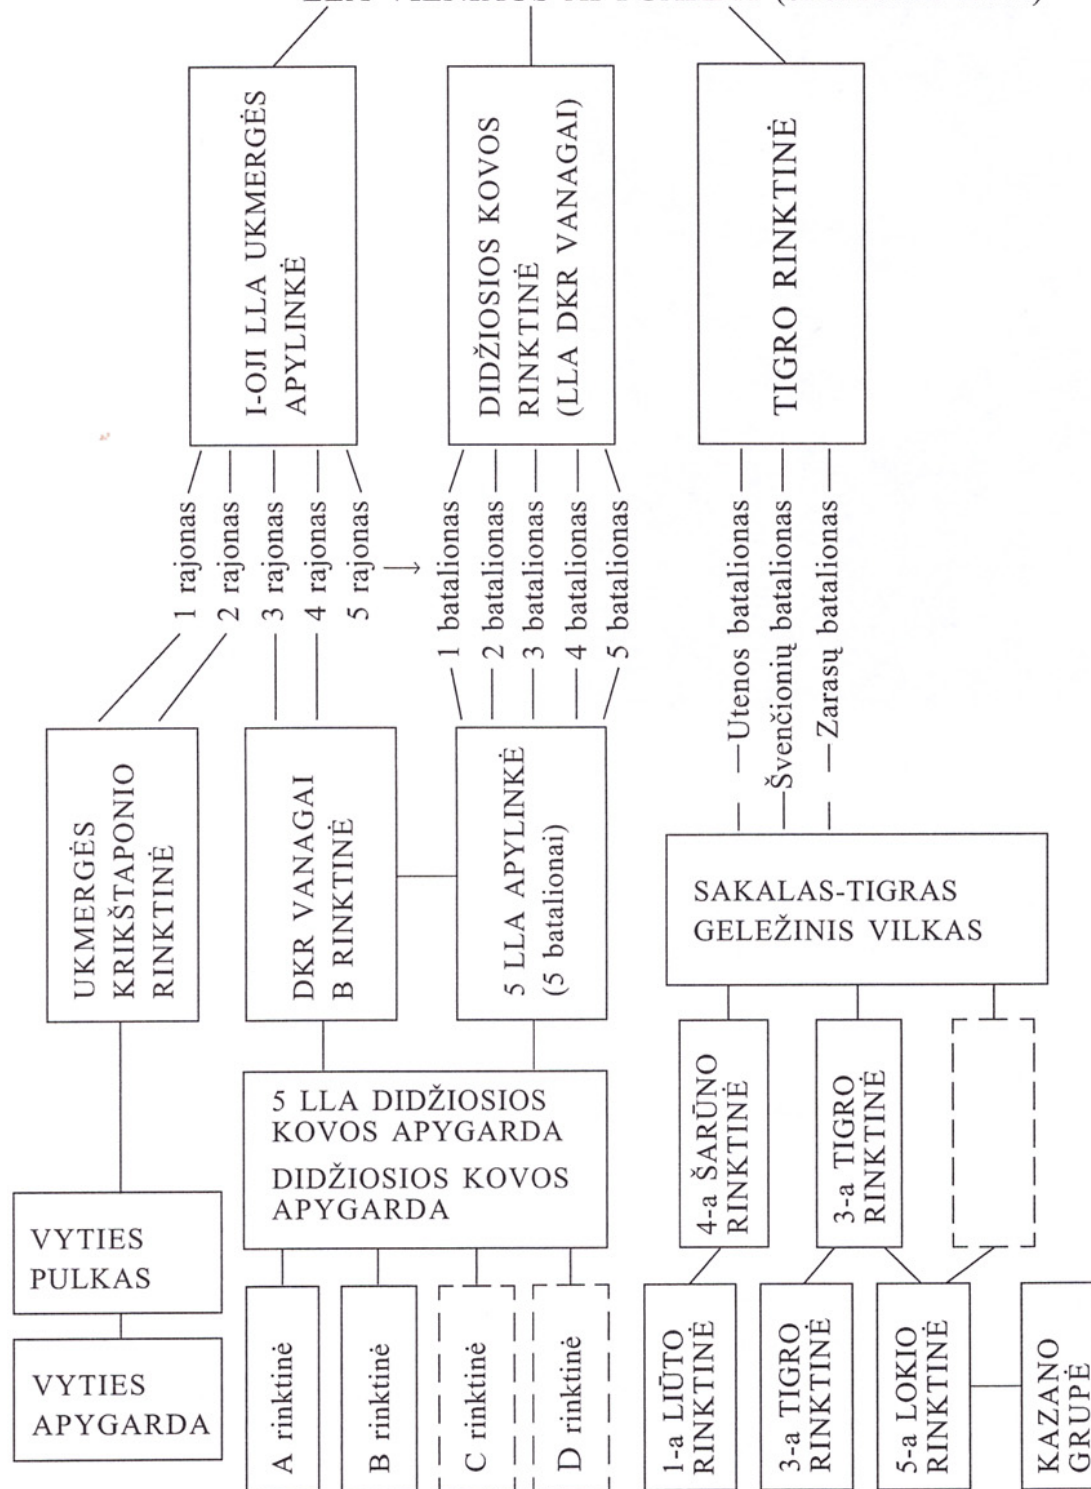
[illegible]

I-OJI LLA UKMERGĖS APYLINKĖ

DIDŽIOSIOS KOVOS RINKTINĖ (LLA DKR VANAGAI)

TIGRO RINKTINĖ

1 rajonas
2 rajonas
3 rajonas
4 rajonas
5 rajonas

1 batalionas
2 batalionas
3 batalionas
4 batalionas
5 batalionas

Utenos batalionas
Švenčionių batalionas
Zarasų batalionas

UKMERGĖS KRIKŠTAPONIO RINKTINĖ

DKR VANAGAI B RINKTINĖ

5 LLA APYLINKĖ (5 batalionai)

SAKALAS-TIGRAS GELEŽINIS VILKAS

5 LLA DIDŽIOSIOS KOVOS APYGARDA
DIDŽIOSIOS KOVOS APYGARDA

4-a ŠARŪNO RINKTINĖ

3-a TIGRO RINKTINĖ

VYTIES PULKAS

VYTIES APYGARDA

A rinktinė

B rinktinė

C rinktinė

D rinktinė

1-a LIŪTO RINKTINĖ

3-a TIGRO RINKTINĖ

5-a LOKIO RINKTINĖ

KAZANO GRUPĖ